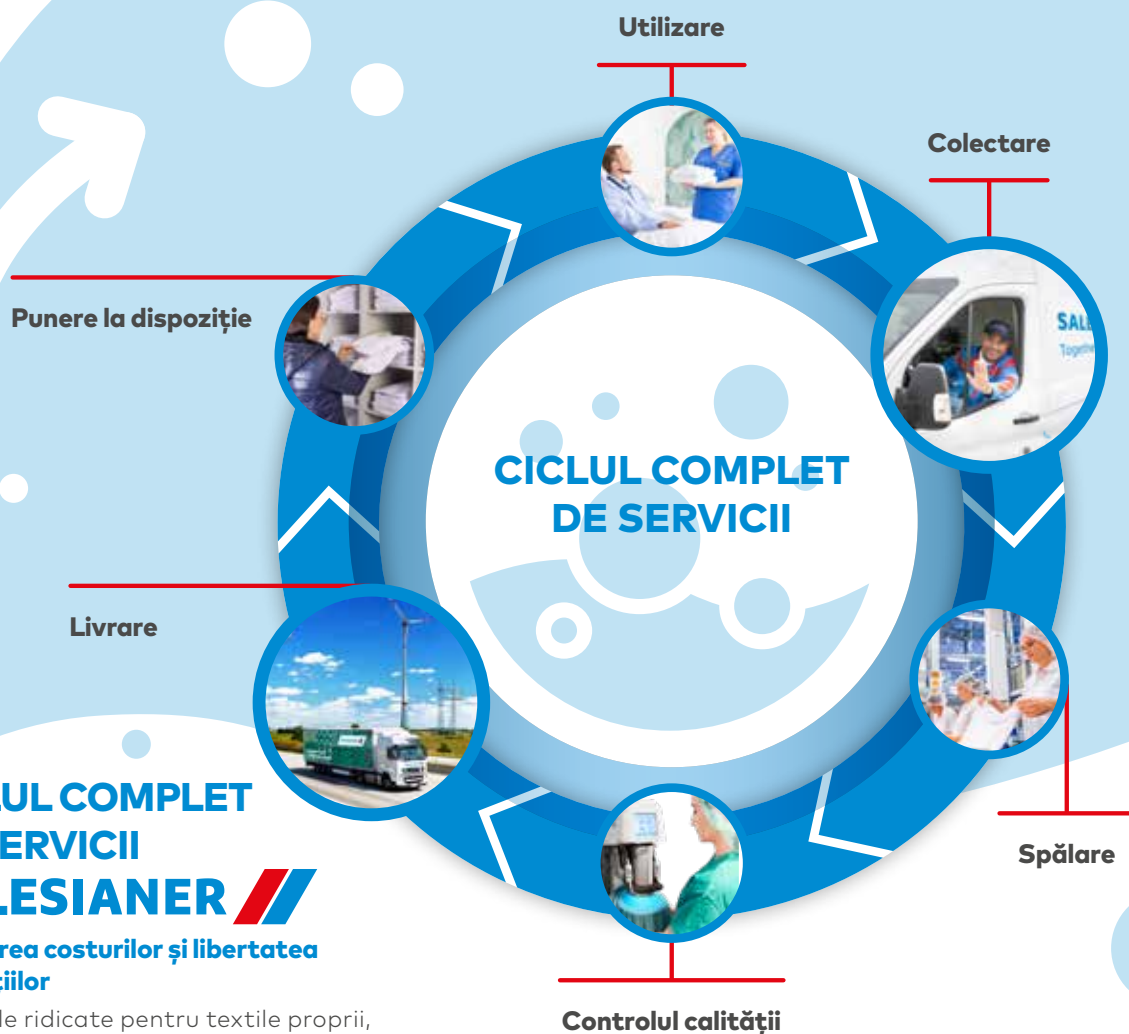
Utilizare

Colectare

Punere la dispoziție

CICLUL COMPLET DE SERVICII

Livrare

Spălare

Controlul calității

UL COMPLET
ERVICII
LESIANER

rea costurilor și libertatea
țiilor

le ridicate pentru textile proprii,